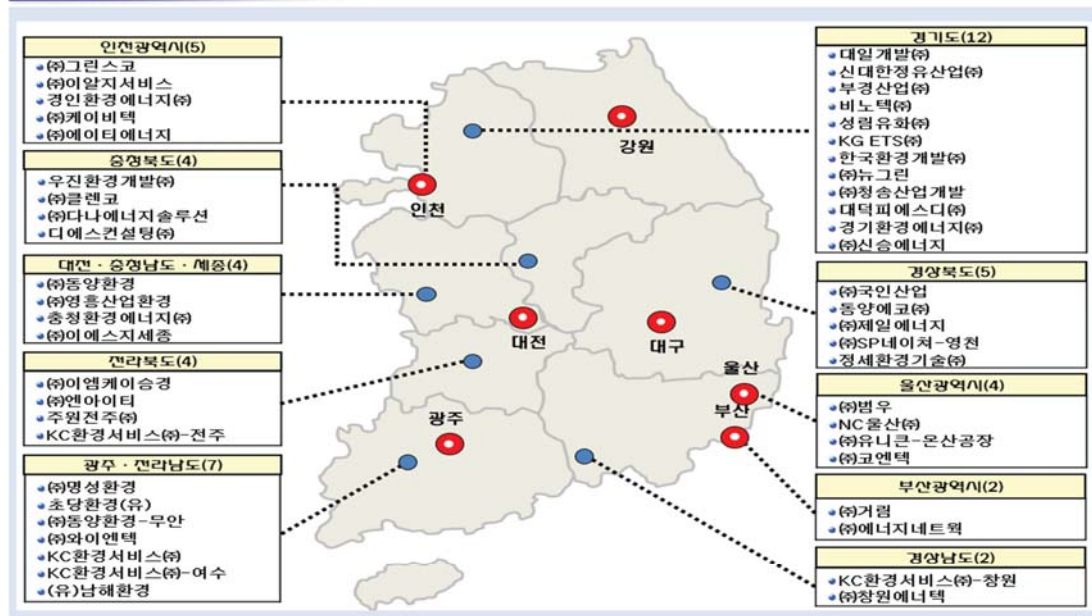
인천광역시(5)
㈜그린스코
㈜이알지서비스
경인환경에너지㈜
㈜케이비텍
㈜에이티에너지

충청북도(4)
우진환경개발㈜
㈜클렌코
㈜다나에너지솔루션
디에스컨설팅㈜

대전 · 충청남도 · 세종(4)
㈜동양환경
㈜영흥산업환경
충청환경에너지㈜
㈜이에스지세종

전라북도(4)
㈜이엠케이승경
㈜엔아이티
주원전주㈜
KC환경서비스㈜-전주

광주 · 전라남도(7)
㈜명성환경
초당환경(유)
㈜동양환경-무안
㈜와이엔텍
KC환경서비스㈜
KC환경서비스㈜-여수
(유)남해환경

강원
인천
대전
대구
광주
울산
부산

경기도(12)
대일개발㈜
신대한정유산업㈜
부경산업㈜
비노텍㈜
성림유화㈜
KG ETS㈜
한국환경개발㈜
㈜뉴그린
㈜청송산업개발
대덕피에스디㈜
경기환경에너지㈜
㈜신승에너지

경상북도(5)
㈜국인산업
동양에코㈜
㈜제일에너지
㈜SP네이처-영천
정세환경기술㈜

울산광역시(4)
㈜범우
NC울산㈜
㈜유니큰-온산공장
㈜코엔텍

부산광역시(2)
㈜거림
㈜에너지네트웍

경상남도(2)
KC환경서비스㈜-창원
㈜창원에너텍